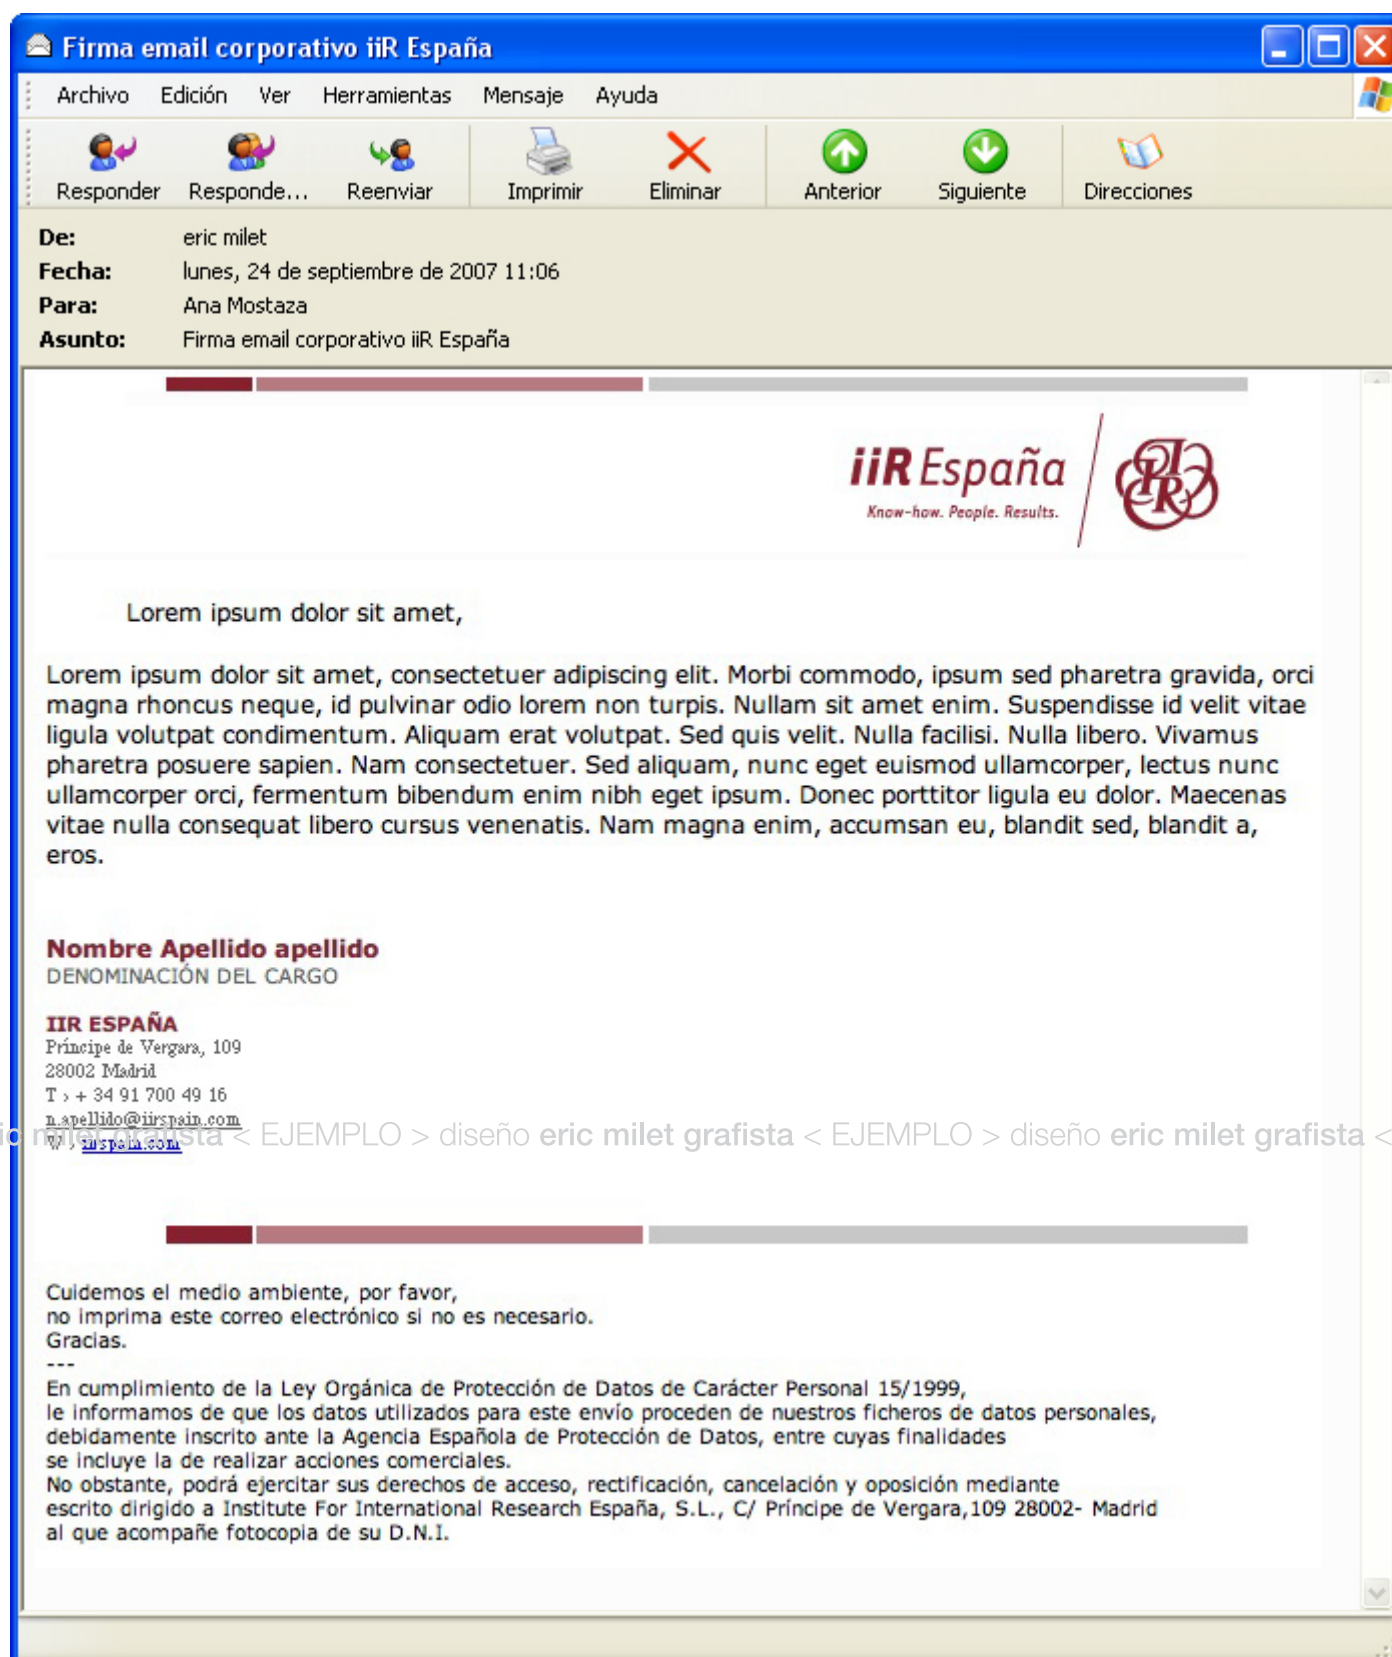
Firma email corporativo iiR España

Archivo Edición Ver Herramientas Mensaje Ayuda

Responder Responde... Reenviar Imprimir Eliminar Anterior Siguiente Direcciones

De: eric milet
Fecha: lunes, 24 de septiembre de 2007 11:06
Para: Ana Mostaza
Asunto: Firma email corporativo iiR España

iiR España
Know-how. People. Results.

Lorem ipsum dolor sit amet,

Lorem ipsum dolor sit amet, consectetuer adipiscing elit. Morbi commodo, ipsum sed pharetra gravida, orci magna rhoncus neque, id pulvinar odio lorem non turpis. Nullam sit amet enim. Suspendisse id velit vitae ligula volutpat condimentum. Aliquam erat volutpat. Sed quis velit. Nulla facilisi. Nulla libero. Vivamus pharetra posuere sapien. Nam consectetuer. Sed aliquam, nunc eget euismod ullamcorper, lectus nunc ullamcorper orci, fermentum bibendum enim nibh eget ipsum. Donec porttitor ligula eu dolor. Maecenas vitae nulla consequat libero cursus venenatis. Nam magna enim, accumsan eu, blandit sed, blandit a, eros.

Nombre Apellido apellido
DENOMINACIÓN DEL CARGO

IIR ESPAÑA
Príncipe de Vergara, 109
28002 Madrid
T › + 34 91 700 49 16
n.apellido@iirspain.com
W › iirspain.com

ic milet grafista < EJEMPLO > diseño eric milet grafista < EJEMPLO > diseño eric milet grafista <

Cuidemos el medio ambiente, por favor,
no imprima este correo electrónico si no es necesario.
Gracias.
---
En cumplimiento de la Ley Orgánica de Protección de Datos de Carácter Personal 15/1999,
le informamos de que los datos utilizados para este envío proceden de nuestros ficheros de datos personales, debidamente inscrito ante la Agencia Española de Protección de Datos, entre cuyas finalidades se incluye la de realizar acciones comerciales.
No obstante, podrá ejercitar sus derechos de acceso, rectificación, cancelación y oposición mediante escrito dirigido a Institute For International Research España, S.L., C/ Príncipe de Vergara,109 28002- Madrid al que acompañe fotocopia de su D.N.I.